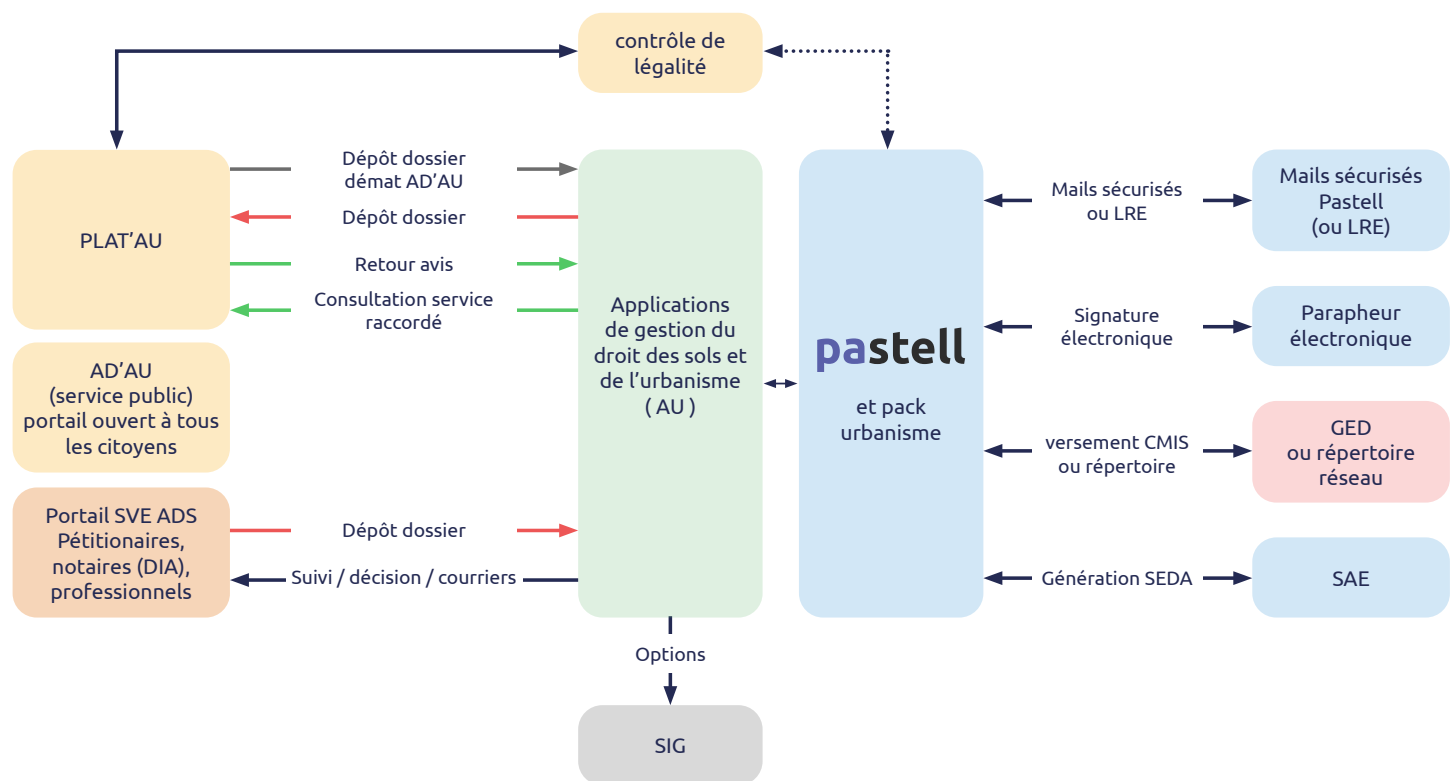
contrôle de légalité

PLAT'AU

Dépôt dossier démat AD'AU

Dépôt dossier

Retour avis

Consultation service raccordé

AD'AU (service public) portail ouvert à tous les citoyens

Portail SVE ADS Pétitionaires, notaires (DIA), professionnels

Dépôt dossier

Suivi / décision / courriers

Applications de gestion du droit des sols et de l'urbanisme ( AU )

Options

SIG

pastell

et pack urbanisme

Mails sécurisés ou LRE

Signature électronique

versement CMIS ou répertoire

Génération SEDA

Mails sécurisés Pastell (ou LRE)

Parapheur électronique

GED ou répertoire réseau

SAE